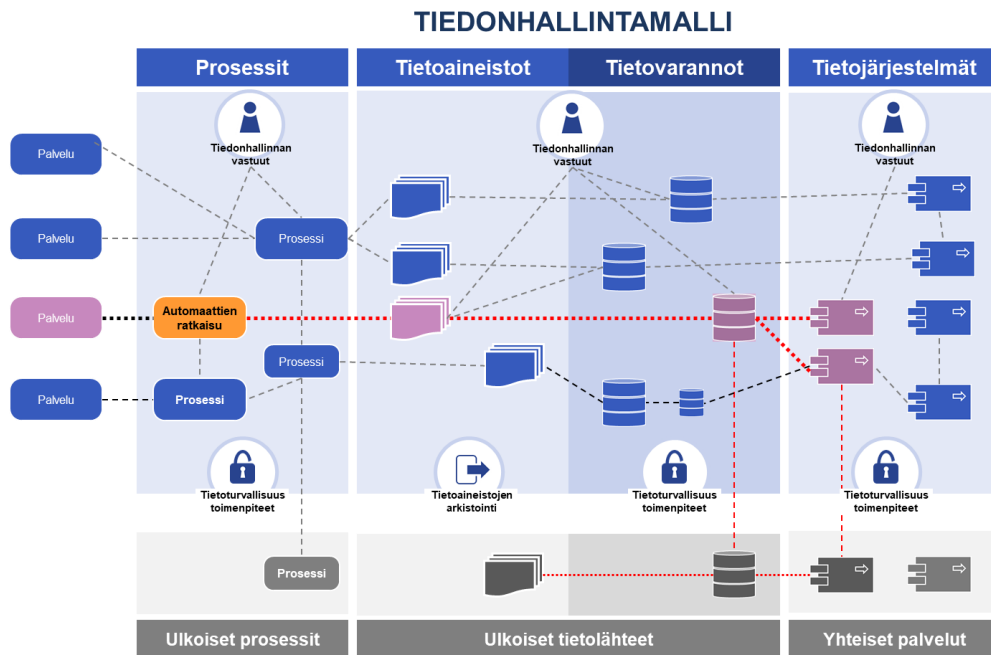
TIEDONHALLINTAMALLI

Prosessit

Tietoaineistot

Tietovarannot

Tietojärjestelmät

Tiedonhallinnan vastuut

Tiedonhallinnan vastuut

Tiedonhallinnan vastuut

Palvelu

Palvelu

Palvelu

Palvelu

Prosessi

Automaattien ratkaisu

Prosessi

Prosessi

Tietoturvallisuus toimenpiteet

Tietoaineistojen arkistointi

Tietoturvallisuus toimenpiteet

Tietoturvallisuus toimenpiteet

Prosessi

Ulkoiset prosessit

Ulkoiset tietolähteet

Yhteiset palvelut